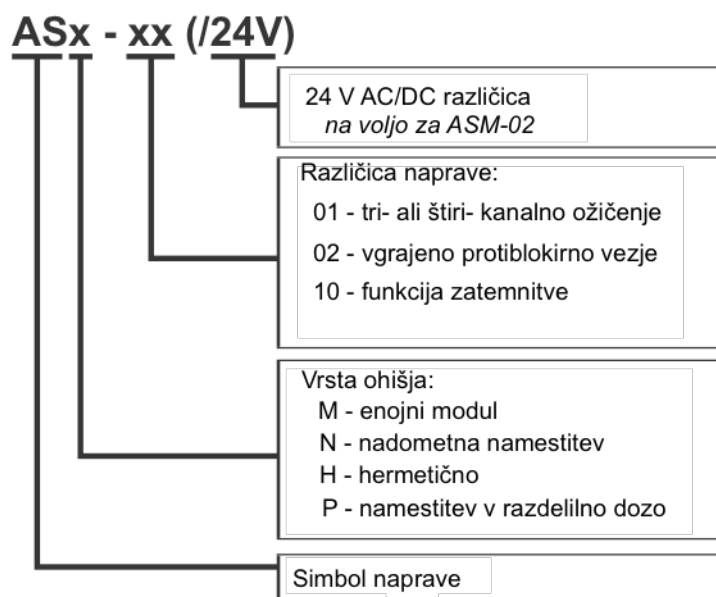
ASx - xx (/24V)

24 V AC/DC različica
*na voljo za ASM-02*

Različica naprave:
01 - tri- ali štiri- kanalno ožičenje
02 - vgrajeno protiblokirno vezje
10 - funkcija zatemnitve

Vrsta ohišja:
M - enojni modul
N - nadometna namestitev
H - hermetično
P - namestitev v razdelilno dozo

Simbol naprave